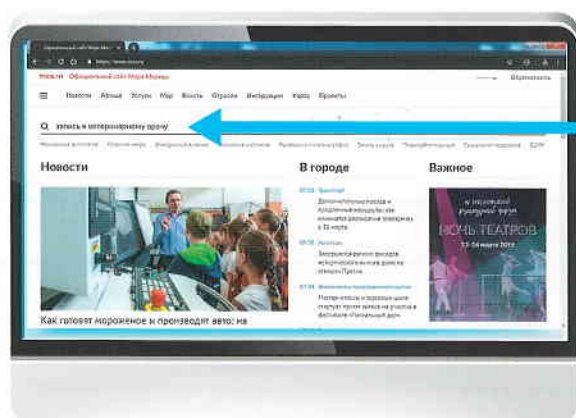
Официальный сайт Мэра Москвы

mos.ru Официальный сайт Мэра Москвы

Войти на mos.ru

Новости Афиша Услуги Мэр Власть Отрасли Инвестиции Карта Проекты

записъ к ветеринарному врачу

Новости

Как готовят мороженое и производят авто: на

В городе

07:30 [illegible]

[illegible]

08:30 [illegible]

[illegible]

07:30 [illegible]

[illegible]

Важное

НОЧЬ ТЕАТРОВ

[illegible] марта 2019